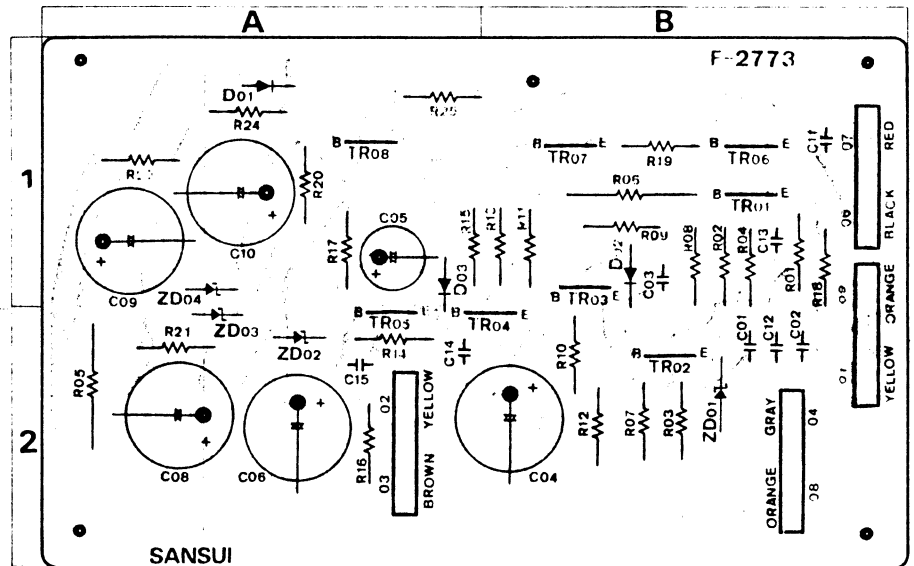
A
B
1
2
F-2773
D01
R24
R25
R20
R19
C10
C09
ZD04
ZD03
ZD02
R21
R05
C08
C06
B
TR08
C05
R17
R15
R16
R11
D03
B
TR05
E
B
TR04
E
R14
C15
C14
02
YELLOW
03
BROWN
R16
C04
B
TR07
E
R19
B
TR06
E
C11
07
RED
R05
B
TR01
E
06
BLACK
R09
D02
R08
R02
R04
C13
R01
R18
09
ORANGE
B
TR03
E
C03
R10
B
TR02
E
C01
C12
C02
01
YELLOW
R12
R07
R03
ZD01
ORANGE
GRAY
04
08
SANSUI